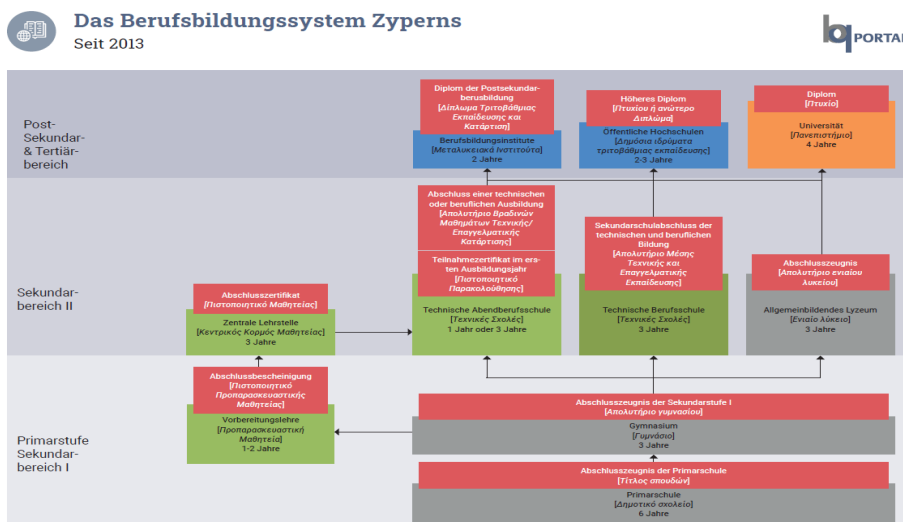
Das Berufsbildungssystem Zyperns
Seit 2013

PORTAL

Post-Sekundar- & Tertiärbereich

Diplom der Postsekundarberusbildung
[Δίπλωμα Τριτοβάθμιας Εκπαίδευσης και Κατάρτιση]

Berufsbildungsinstitute
[Μεταλυκειακά Ινστιτούτα]
2 Jahre

Höheres Diplom
[Πτυχίο ή ανώτερο Δίπλωμα]

Öffentliche Hochschulen
[Δημόσια ιδρύματα τριτοβάθμιας εκπαίδευσης]
2-3 Jahre

Diplom
[Πτυχίο]

Universität
[Πανεπιστήμιο]
4 Jahre

Sekundarbereich II

Abschluss einer technischen oder beruflichen Ausbildung
[Απολυτήριο Βραδινών Μαθημάτων Τεχνικής/ Επαγγελματικής Κατάρτισης]

Teilnahmezertifikat im ersten Ausbildungsjahr
[Πιστοποιητικό Παρακολούθησης]

Sekundarschulabschluss der technischen und beruflichen Bildung
[Απολυτήριο Μέσης Τεχνικής και Επαγγελματικής Εκπαίδευσης]

Abschlusszeugnis
[Απολυτήριο ενιαίου λυκείου]

Abschlusszertifikat
[Πιστοποιητικό Μαθητείας]

Zentrale Lehrstelle
[Κεντρικός Κορμός Μαθητείας]
3 Jahre

Technische Abendberufsschule
[Τεχνικές Σχολές]
1 Jahr oder 3 Jahre

Technische Berufsschule
[Τεχνικές Σχολές]
3 Jahre

Allgemeinbildendes Lyzeum
[Ενιαίο λύκειο]
3 Jahre

Primarstufe Sekundarbereich I

Abschlussbescheinigung
[Πιστοποιητικό Προπαρασκευαστικής Μαθητείας]

Vorbereitungslehre
[Προπαρασκευαστική Μαθητεία]
1-2 Jahre

Abschlusszeugnis der Sekundarstufe I
[Απολυτήριο γυμνασίου]

Gymnasium
[Γυμνάσιο]
3 Jahre

Abschlusszeugnis der Primarschule
[Τίτλος σπουδών]

Primarschule
[Δημοτικό σχολείο]
6 Jahre